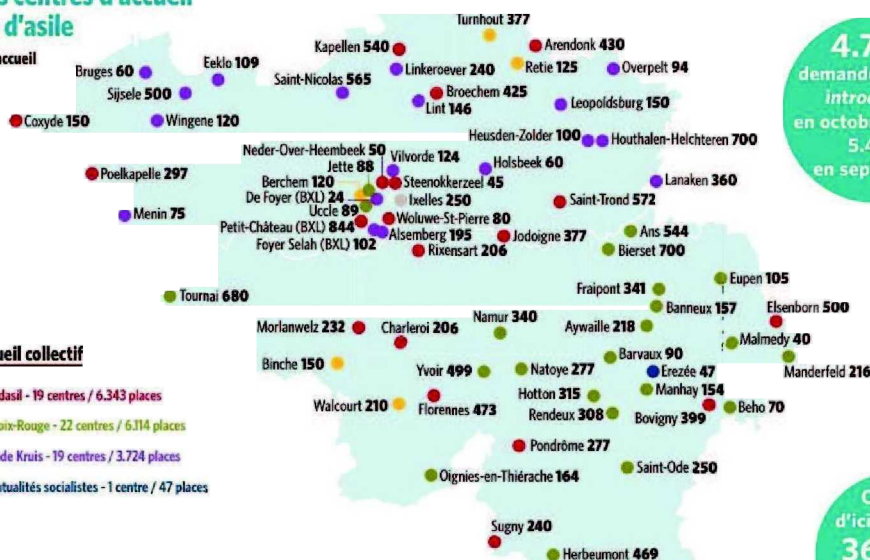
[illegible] centres d'accueil
d'asile
ccueil

Turnhout 377
Kapellen 540
Arendonk 430
Eeklo 109
Bruges 60
Saint-Nicolas 565
Linkeroever 240
Retie 125
Overpelt 94
Sijsele 500
Broechem 425
Lint 146
Leopoldsburg 150
Coxyde 150
Wingene 120
Heusden-Zolder 100
Houthalen-Helchteren 700
Neder-Over-Heembeek 50
Vilvorde 124
Holsbeek 60
Jette 88
Poelkapelle 297
Berchem 120
Steenokkerzeel 45
Lanaken 360
De Foyer (BXL) 24
Ixelles 250
Saint-Trond 572
Menin 75
Uccle 89
Woluwe-St-Pierre 80
Petit-Château (BXL) 844
Alsemberg 195
Jodoigne 377
Ans 544
Foyer Selah (BXL) 102
Rixensart 206
Bierset 700
Eupen 105
Fraipont 341
Tournai 680
Banneux 157
Elsenborn 500
Morlanwelz 232
Charleroi 206
Namur 340
Aywaille 218
Malmedy 40
Barvaux 90
Binche 150
Yvoir 499
Natoye 277
Erezée 47
Manderfeld 216
Manhay 154
Hotton 315
Walcourt 210
Florennes 473
Rendeux 308
Bovigny 399
Beho 70
Pondrôme 277
Saint-Ode 250
Oignies-en-Thiérache 164
Sugny 240
Herbeumont 469

ueil collectif
dasil - 19 centres / 6.343 places
oix-Rouge - 22 centres / 6.114 places
de Kruis - 19 centres / 3.724 places
utualités socialistes - 1 centre / 47 places

4.7
demand
introd
en octob
5.4
en sep

C
d'ici
36